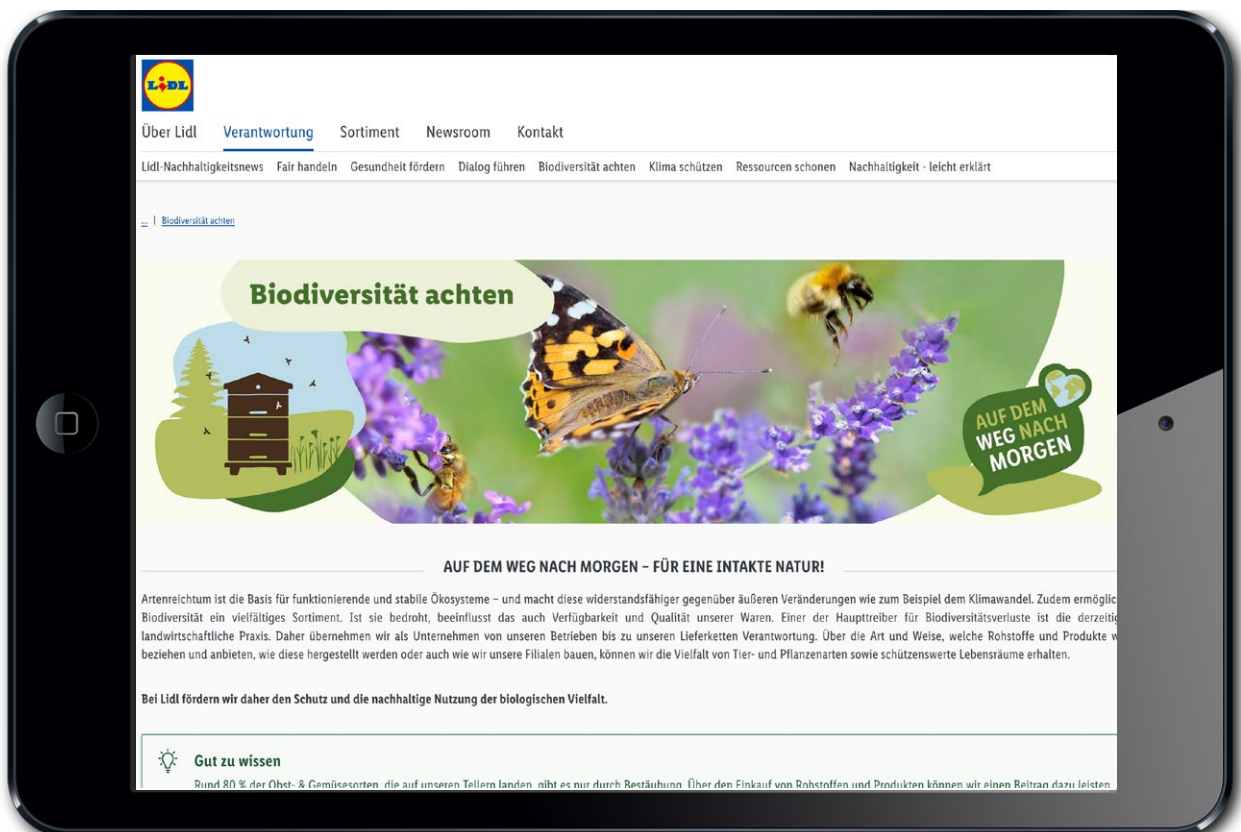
LIDL

Über Lidl Verantwortung Sortiment Newsroom Kontakt

Lidl-Nachhaltigkeitsnews Fair handeln Gesundheit fördern Dialog führen Biodiversität achten Klima schützen Ressourcen schonen Nachhaltigkeit - leicht erklärt

... | Biodiversität achten

Biodiversität achten

AUF DEM WEG NACH MORGEN

AUF DEM WEG NACH MORGEN – FÜR EINE INTAKTE NATUR!

Artenreichtum ist die Basis für funktionierende und stabile Ökosysteme – und macht diese widerstandsfähiger gegenüber äußeren Veränderungen wie zum Beispiel dem Klimawandel. Zudem ermöglic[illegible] Biodiversität ein vielfältiges Sortiment. Ist sie bedroht, beeinflusst das auch Verfügbarkeit und Qualität unserer Waren. Einer der Haupttreiber für Biodiversitätsverluste ist die derzeitig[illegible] landwirtschaftliche Praxis. Daher übernehmen wir als Unternehmen von unseren Betrieben bis zu unseren Lieferketten Verantwortung. Über die Art und Weise, welche Rohstoffe und Produkte w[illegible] beziehen und anbieten, wie diese hergestellt werden oder auch wie wir unsere Filialen bauen, können wir die Vielfalt von Tier- und Pflanzenarten sowie schützenswerte Lebensräume erhalten.

Bei Lidl fördern wir daher den Schutz und die nachhaltige Nutzung der biologischen Vielfalt.

Gut zu wissen

Rund 80 % der Obst- & Gemüsesorten, die auf unseren Tellern landen, gibt es nur durch Bestäubung. Über den Einkauf von Rohstoffen und Produkten können wir einen Beitrag dazu leisten